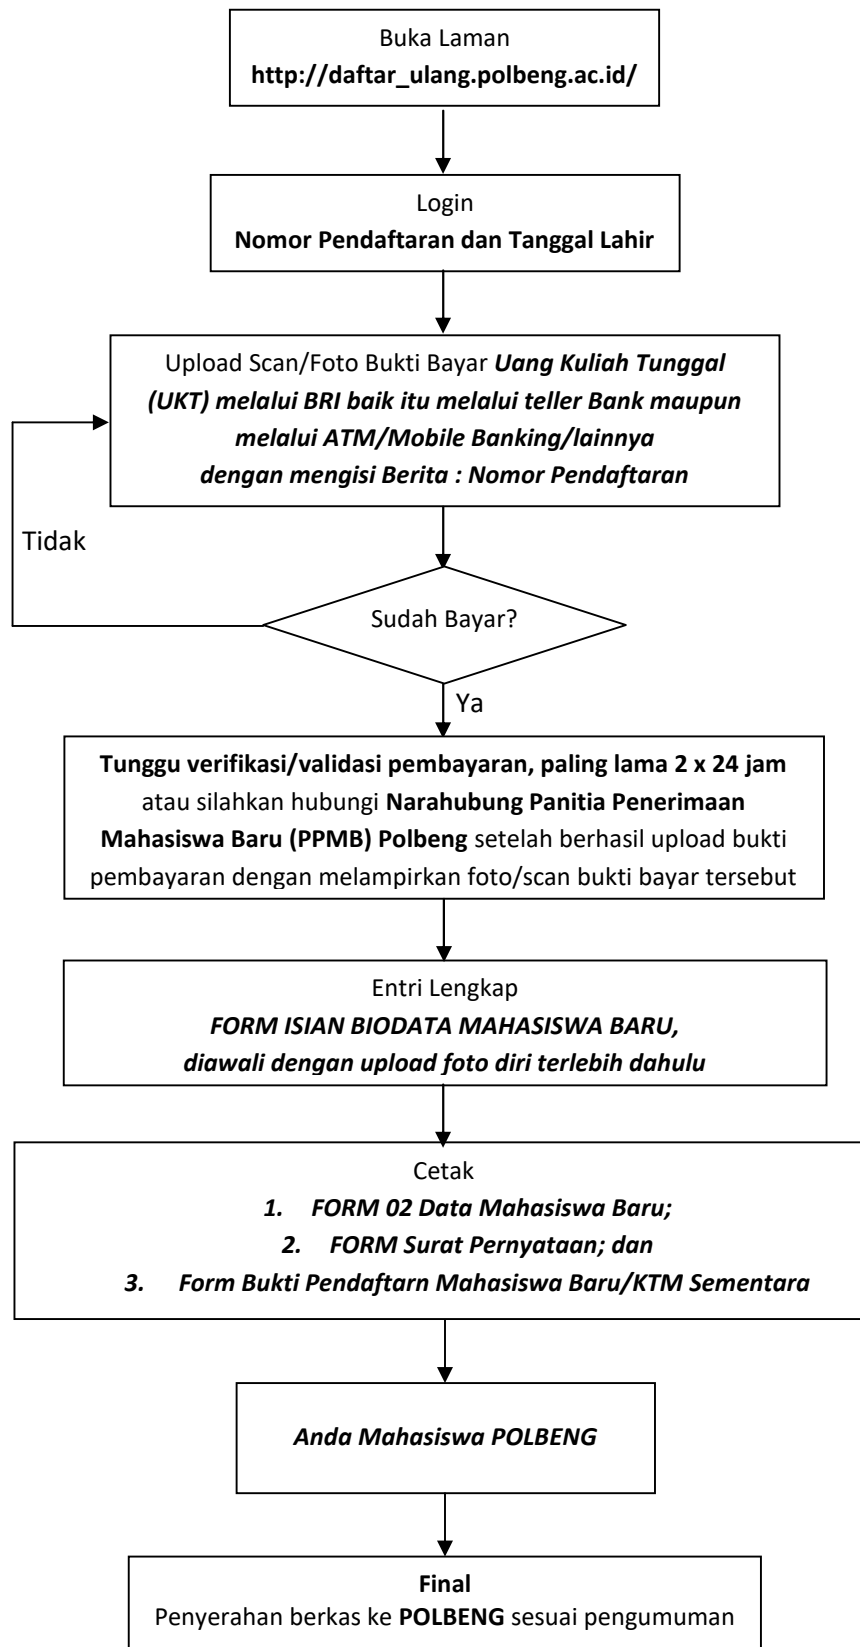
Buka Laman
http://daftar_ulang.polbeng.ac.id/

Login
Nomor Pendaftaran dan Tanggal Lahir

Upload Scan/Foto Bukti Bayar Uang Kuliah Tunggal (UKT) melalui BRI baik itu melalui teller Bank maupun melalui ATM/Mobile Banking/lainnya dengan mengisi Berita : Nomor Pendaftaran

Tidak

Sudah Bayar?

Ya

Tunggu verifikasi/validasi pembayaran, paling lama 2 x 24 jam atau silahkan hubungi Narahubung Panitia Penerimaan Mahasiswa Baru (PPMB) Polbeng setelah berhasil upload bukti pembayaran dengan melampirkan foto/scan bukti bayar tersebut

Entri Lengkap
FORM ISIAN BIODATA MAHASISWA BARU, diawali dengan upload foto diri terlebih dahulu

Cetak
1. FORM 02 Data Mahasiswa Baru;
2. FORM Surat Pernyataan; dan
3. Form Bukti Pendaftarn Mahasiswa Baru/KTM Sementara

Anda Mahasiswa POLBENG

Final
Penyerahan berkas ke POLBENG sesuai pengumuman